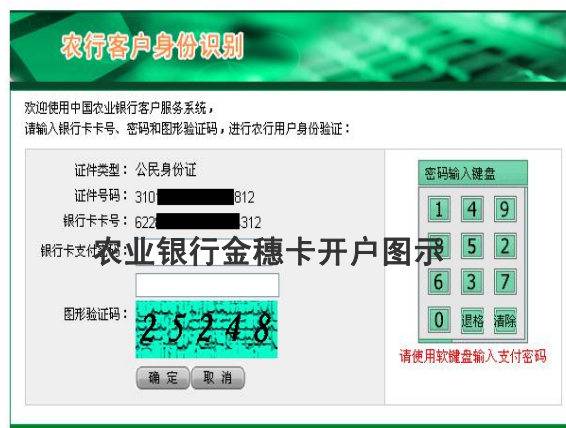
农行客户身份识别

欢迎使用中国农业银行客户服务系统，
请输入银行卡卡号、密码和图形验证码，进行农行用户身份验证：

证件类型： 公民身份证
证件号码： 310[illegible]812
银行卡卡号： 622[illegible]312
银行卡支付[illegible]
图形验证码： 25248
确 定 取 消

农业银行金穗卡开户图示

密码输入键盘
1 4 9
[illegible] 5 2
6 3 7
0 退格 清除
请使用软键盘输入支付密码